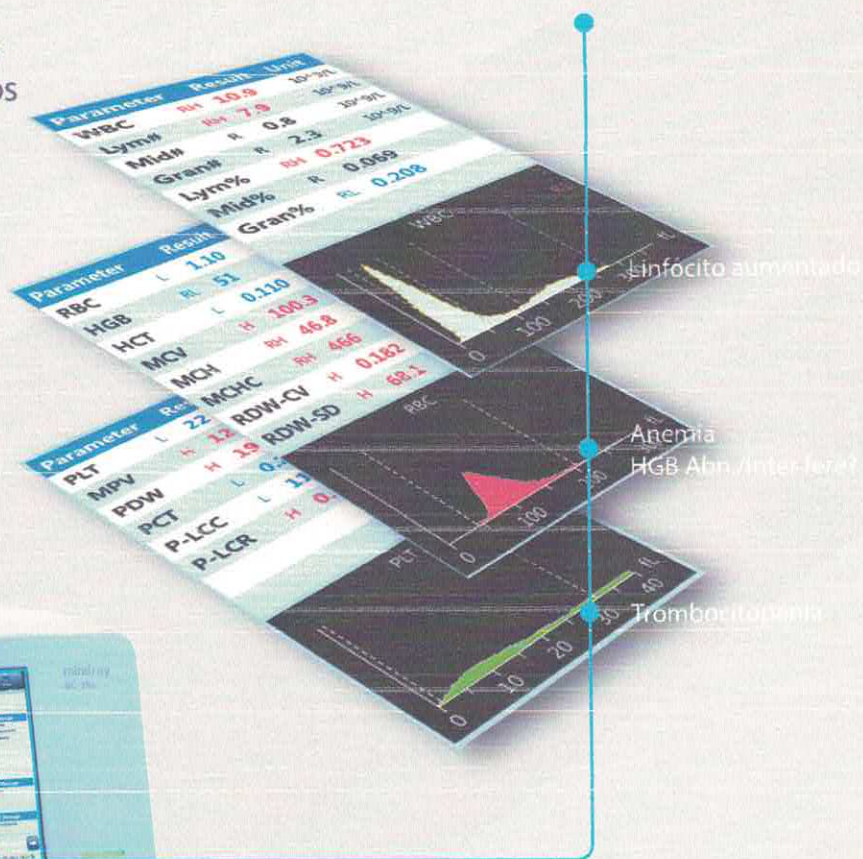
os

| Parameter | | Result | Unit |
|---|---|---|---|
| WBC | RH | 10.9 | $10^9/L$ |
| Lym# | RH | 7.9 | $10^9/L$ |
| Mid# | R | 0.8 | $10^9/L$ |
| Gran# | R | 2.3 | $10^9/L$ |
| Lym% | RH | 0.723 | |
| Mid% | R | 0.069 | |
| Gran% | RL | 0.208 | |

WBC
0 100 200 fL

Linfocito aumentado

| Parameter | | Result |
|---|---|---|
| RBC | L | 1.10 |
| HGB | RL | 51 |
| HCT | L | 0.110 |
| MCV | H | 100.3 |
| MCH | RH | 46.8 |
| MCHC | RH | 466 |
| RDW-CV | H | 0.182 |
| RDW-SD | H | 68.1 |

RBC
0 100 200 fL

Anemia
HGB Abn./Interfere?

| Parameter | | Res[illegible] |
|---|---|---|
| PLT | L | 22 |
| MPV | H | 12 |
| PDW | H | 19 |
| PCT | L | 0.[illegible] |
| P-LCC | L | 1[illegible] |
| P-LCR | H | 0.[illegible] |

PLT
0 10 20 30 40 fL

Trombocitopenia